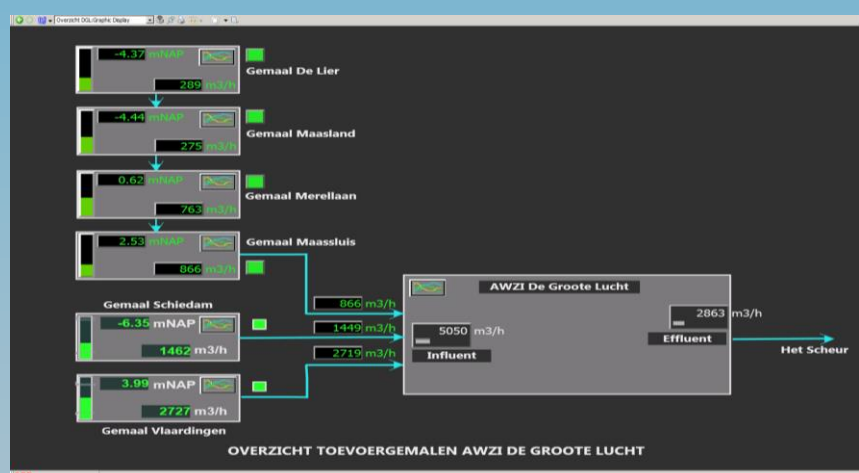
Overzicht DGL Graphic Display

-4.37 mNAP
289 m3/h
Gemaal De Lier

-4.44 mNAP
275 m3/h
Gemaal Maasland

0.62 mNAP
763 m3/h
Gemaal Merellaan

2.53 mNAP
866 m3/h
Gemaal Maassluis

Gemaal Schiedam
-6.35 mNAP
1462 m3/h

3.99 mNAP
2727 m3/h
Gemaal Vlaardingen

866 m3/h
1449 m3/h
2719 m3/h

AWZI De Groote Lucht
5050 m3/h
Influent
2863 m3/h
Effluent

Het Scheur

OVERZICHT TOEVOERGEMALEN AWZI DE GROOTE LUCHT